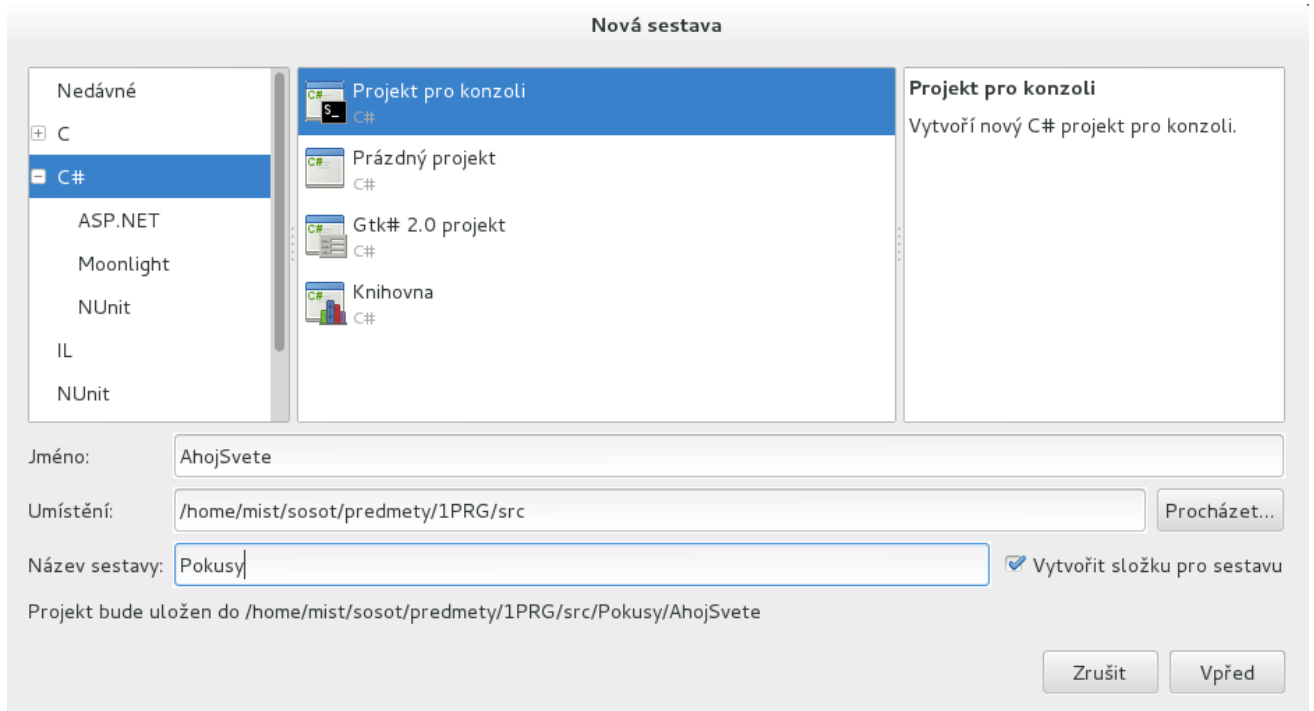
Nová sestava

Nedávné
C
C#
ASP.NET
Moonlight
NUnit
IL
NUnit

Projekt pro konzoli
C#
Prázdný projekt
C#
Gtk# 2.0 projekt
C#
Knihovna
C#

Projekt pro konzoli
Vytvoří nový C# projekt pro konzoli.

Jméno: AhojSvete
Umístění: /home/mist/sosot/predmety/1PRG/src
Procházet...
Název sestavy: Pokusy
Vytvořit složku pro sestavu

Projekt bude uložen do /home/mist/sosot/predmety/1PRG/src/Pokusy/AhojSvete

Zrušit
Vpřed